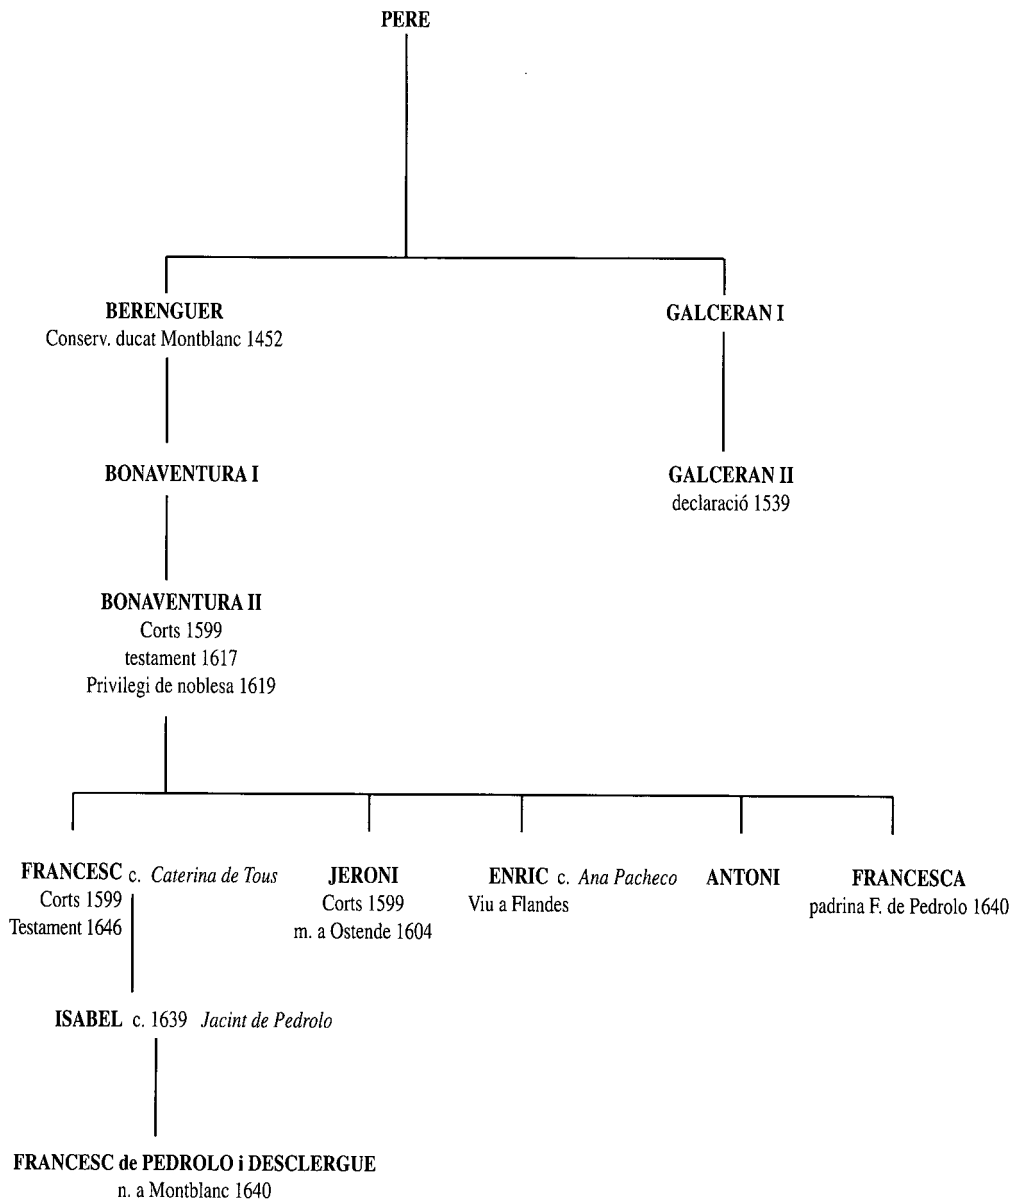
PERE

BERENGUER
Conserv. ducat Montblanc 1452

GALCERAN I

BONAVENTURA I

GALCERAN II
declaració 1539

BONAVENTURA II
Corts 1599
testament 1617
Privilegi de noblesa 1619

FRANCESC c. *Caterina de Tous*
Corts 1599
Testament 1646

JERONI
Corts 1599
m. a Ostende 1604

ENRIC c. *Ana Pacheco*
Viu a Flandes

ANTONI

FRANCESCA
padrina F. de Pedrolo 1640

ISABEL c. 1639 *Jacint de Pedrolo*

FRANCESC de PEDROLO i DESCLERGUE
n. a Montblanc 1640